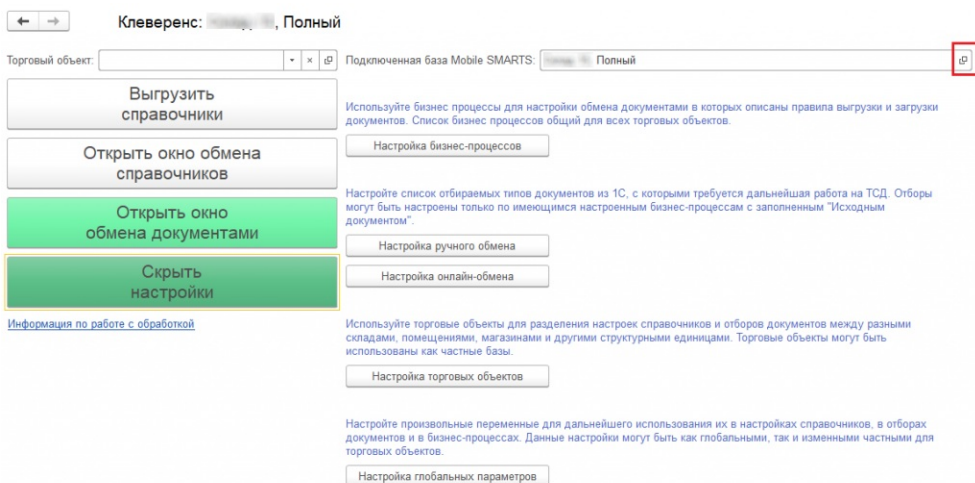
← →

Клеверенс: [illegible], Полный

Торговый объект:

Подключенная база Mobile SMARTS: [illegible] Полный

Выгрузить справочники

Открыть окно обмена справочников

Открыть окно обмена документами

Скрыть настройки

Информация по работе с обработкой

Используйте бизнес процессы для настройки обмена документами в которых описаны правила выгрузки и загрузки документов. Список бизнес процессов общий для всех торговых объектов.

Настройка бизнес-процессов

Настройте список отбираемых типов документов из 1С, с которыми требуется дальнейшая работа на ТСД. Отборы могут быть настроены только по имеющимся настроенным бизнес-процессам с заполненным "Исходным документом".

Настройка ручного обмена

Настройка онлайн-обмена

Используйте торговые объекты для разделения настроек справочников и отборов документов между разными складами, помещениями, магазинами и другими структурными единицами. Торговые объекты могут быть использованы как частные базы.

Настройка торговых объектов

Настройте произвольные переменные для дальнейшего использования их в настройках справочников, в отборах документов и в бизнес-процессах. Данные настройки могут быть как глобальными, так и изменными частными для торговых объектов.

Настройка глобальных параметров